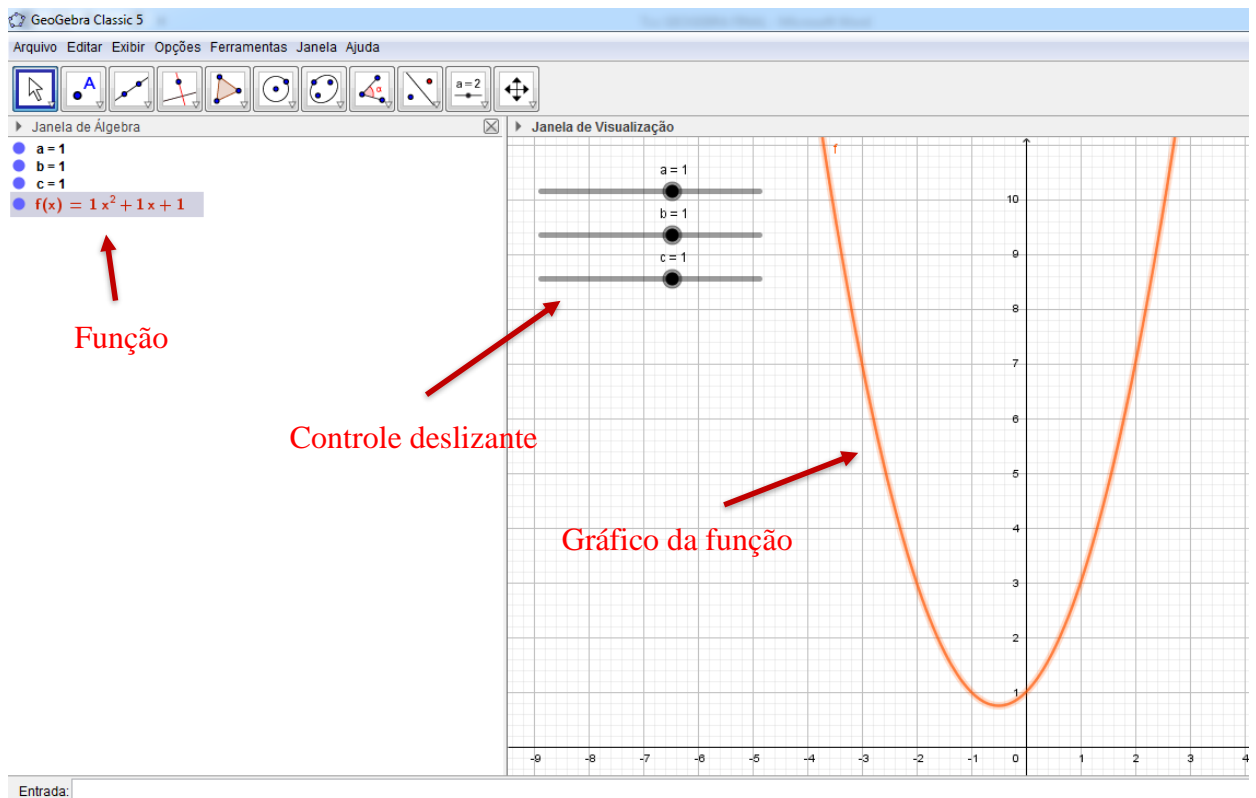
GeoGebra Classic 5

Arquivo Editar Exibir Opções Ferramentas Janela Ajuda

a = 2

Janela de Álgebra

a = 1
b = 1
c = 1
$f(x) = 1x^2 + 1x + 1$

Função

Janela de Visualização

a = 1
b = 1
c = 1

f

Controle deslizante

Gráfico da função

10
9
8
7
6
5
4
3
2
1
-9 -8 -7 -6 -5 -4 -3 -2 -1 0 1 2 3 4

Entrada: